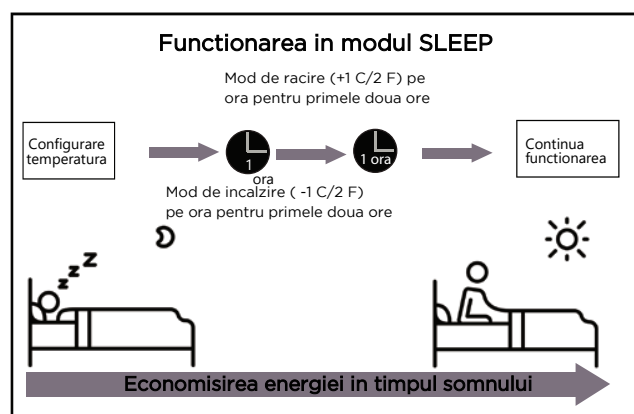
Functionarea in modul SLEEP

Mod de racire (+1 C/2 F) pe ora pentru primele doua ore

Configurare temperatura

1 ora

1 ora

Continua functionarea

Mod de incalzire ( -1 C/2 F) pe ora pentru primele doua ore

z z z

Economisirea energiei in timpul somnului